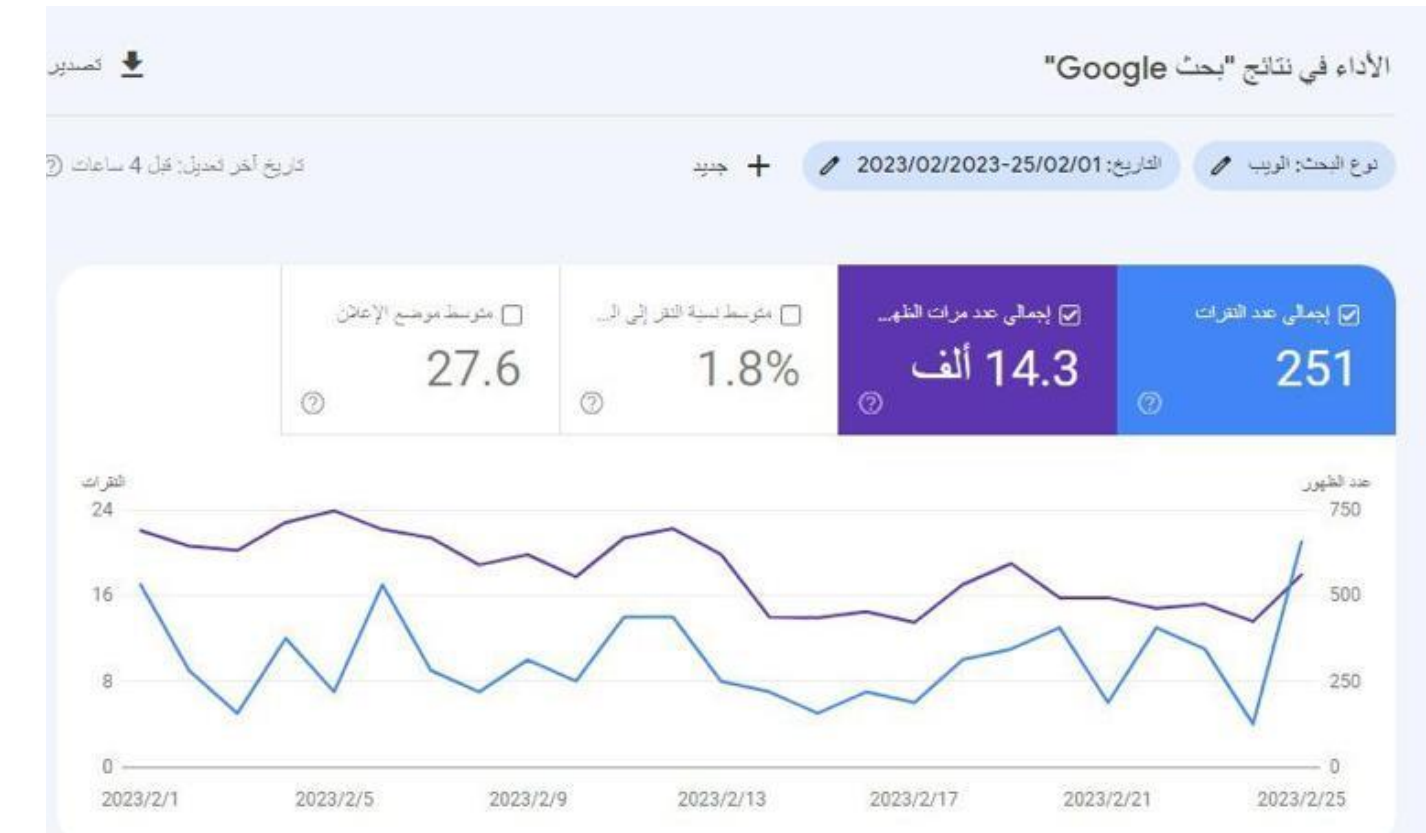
الأداء في نتائج "بحث Google"

تصدير

نوع البحث: الويب

التاريخ: 2023/02/2023-25/02/01

+ جديد

تاريخ آخر تعديل: قبل 4 ساعات

إجمالي عدد النقرات
251

إجمالي عدد مرات الظهـ...
14.3 ألف

متوسط نسبة النقر إلى الـ...
1.8%

متوسط موضع الإعلان
27.6

النقرات
24
16
8
0

عدد الظهور
750
500
250
0

2023/2/1
2023/2/5
2023/2/9
2023/2/13
2023/2/17
2023/2/21
2023/2/25